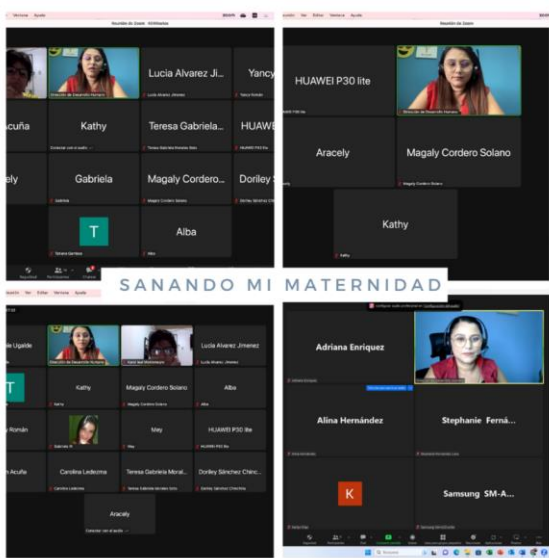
Ventana Ayuda

Reunión de Zoom

Lucia Alvarez Ji...

Yancy

Acuña

Kathy

Teresa Gabriela...

HUAWE

ely

Gabriela

Magaly Cordero...

Doriley

T

Alba

HUAWEI P30 lite

Aracely

Magaly Cordero Solano

Kathy

SANANDO MI MATERNIDAD

Lucia Alvarez Jimenez

T

Kathy

Magaly Cordero Solano

Alba

Román

May

HUAWEI P30 lite

Acuña

Carolina Ledezma

Teresa Gabriela Moral...

Doriley Sánchez Chinc...

Aracely

Adriana Enriquez

Alina Hernández

Stephanie Ferná...

K

Samsung SM-A...